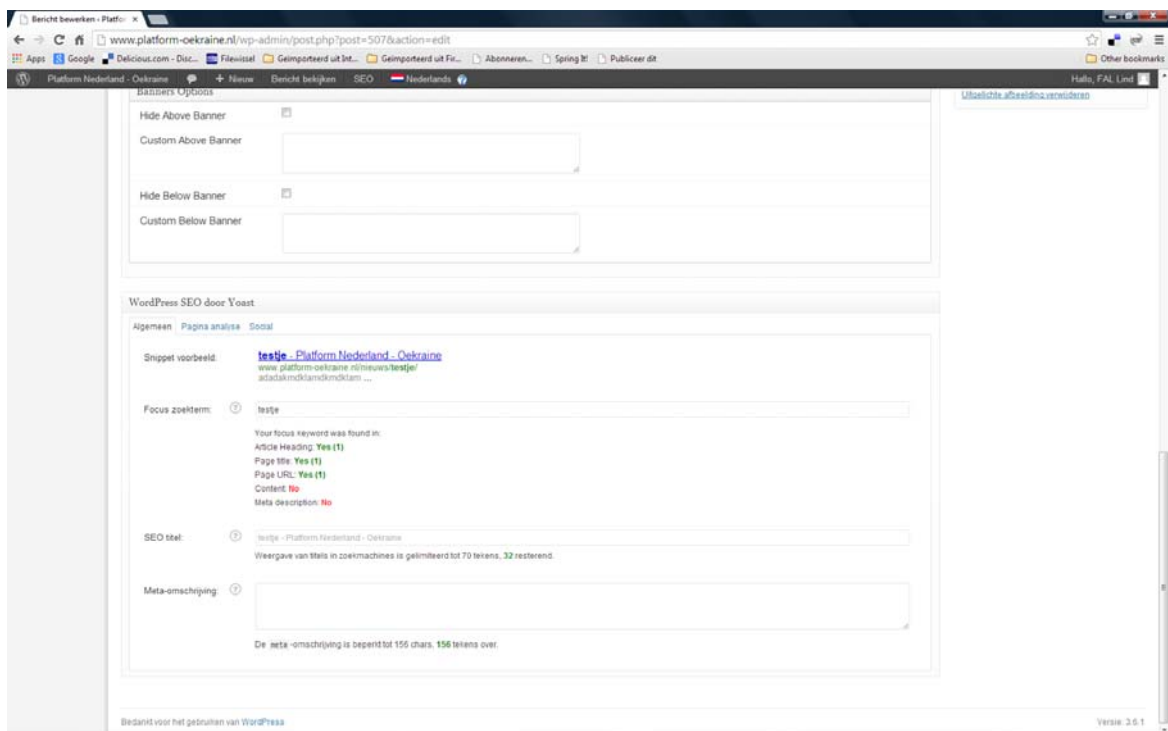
Bericht bewerken - Platfo ×

www.platform-oekraine.nl/wp-admin/post.php?post=507&action=edit

Apps Google Delicious.com - Disc... Filewissel Geïmporteerd uit Int... Geïmporteerd uit Fir... Abonneren... Spring It! Publiceer dit Other bookmarks

Platform Nederland - Oekraine + Nieuw Bericht bekijken SEO Nederlands Hallo, FAL Lind

Banners Options

Uitgelichte afbeelding verwijderen

Hide Above Banner

Custom Above Banner

Hide Below Banner

Custom Below Banner

WordPress SEO door Yoast

Algemeen Pagina analyse Social

Snippet voorbeeld: testje - Platform Nederland - Oekraine
www.platform-oekraine.nl/nieuws/testje/
adadakmdklandkmdktam ...

Focus zoekterm: testje

Your focus keyword was found in:
Article Heading: Yes (1)
Page title: Yes (1)
Page URL: Yes (1)
Content: No
Meta description: No

SEO titel: testje - Platform Nederland - Oekraine

Weergave van titels in zoekmachines is gelimiteerd tot 70 tekens, 32 resterend.

Meta-omschrijving:

De meta -omschrijving is beperkt tot 156 chars. 156 tekens over.

Bedankt voor het gebruiken van WordPress

Versie 3.6.1